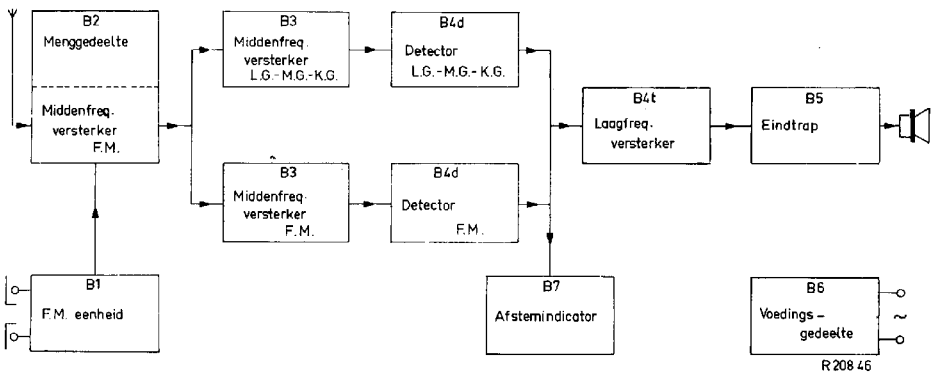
B2
Menggedeelte

Middenfreq.
versterker
F.M.

B3
Middenfreq.
versterker
L.G.-M.G.-K.G.

B4d
Detector
L.G.-M.G.-K.G.

B3
Middenfreq.
versterker
F.M.

B4d
Detector
F.M.

B4t
Laagfreq.
versterker

B5
Eindtrap

B1
F.M. eenheid

B7
Afstemindicator

B6
Voedings-
gedeelte

~

R 208 46